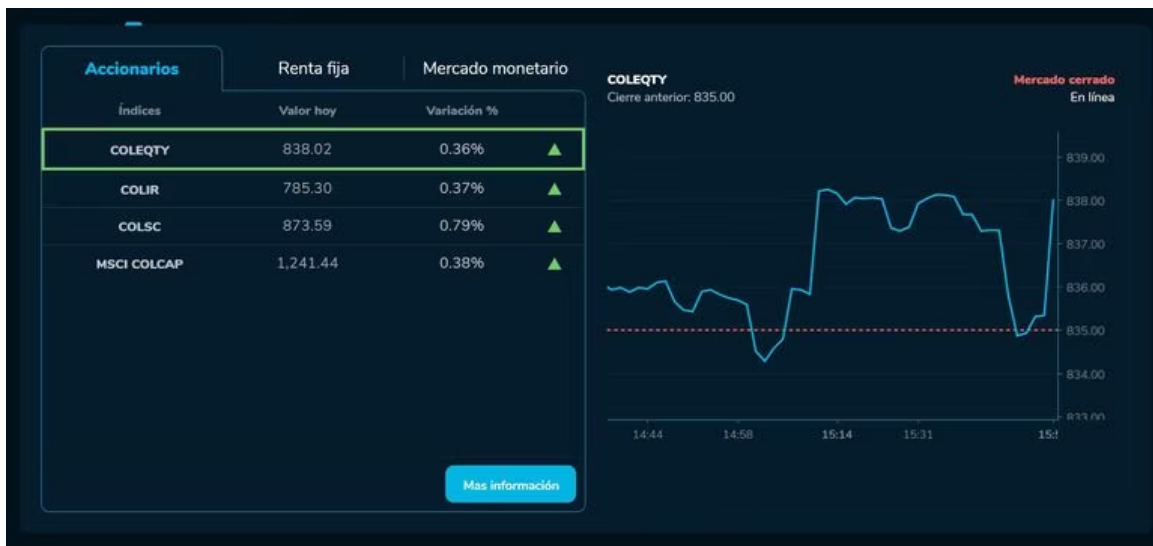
Accionarios | Renta fija | Mercado monetario

| Índices | Valor hoy | Variación % |
|---|---|---|
| COLEQTY | 838.02 | 0.36% |
| COLIR | 785.30 | 0.37% |
| COLSC | 873.59 | 0.79% |
| MSCI COLCAP | 1,241.44 | 0.38% |

Mas información

COLEQTY
Cierre anterior: 835.00

Mercado cerrado
En línea

839.00
838.00
837.00
836.00
835.00
834.00
833.00

14:44 14:58 15:14 15:31 15:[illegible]